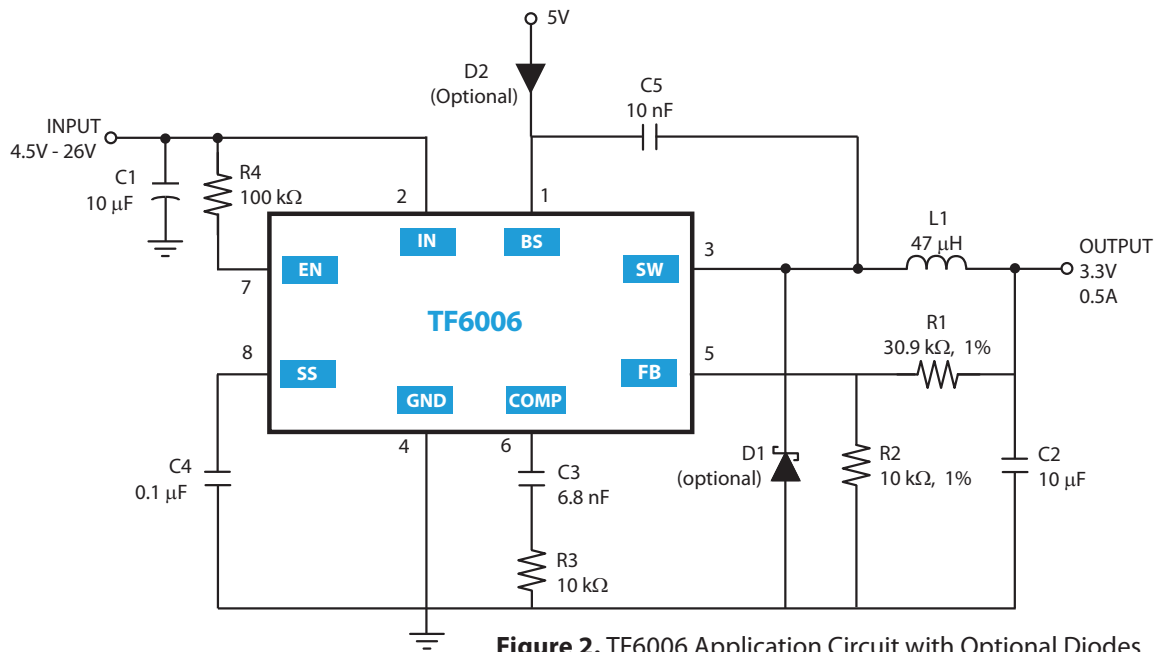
5V

D2
(Optional)

C5
10 nF

INPUT
4.5V - 26V

C1
10 μF

R4
100 kΩ

2

1

L1
47 μH

OUTPUT
3.3V
0.5A

IN

BS

EN

SW

3

7

TF6006

R1
30.9 kΩ, 1%

8

5

SS

FB

GND

COMP

4

6

D1
(optional)

R2
10 kΩ, 1%

C2
10 μF

C4
0.1 μF

C3
6.8 nF

R3
10 kΩ

**Figure 2.** TF6006 Application Circuit with Optional Diodes